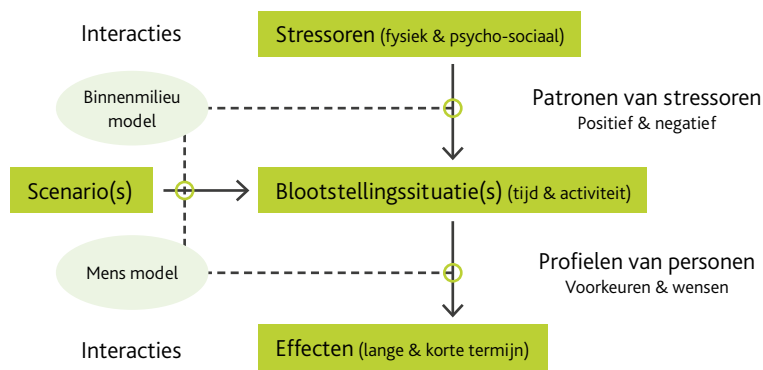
Interacties

Stressoren (fysiek & psycho-sociaal)

Binnenmilieu model

Patronen van stressoren
Positief & negatief

Scenario(s)

Blootstellingssituatie(s) (tijd & activiteit)

Mens model

Profielen van personen
Voorkeuren & wensen

Interacties

Effecten (lange & korte termijn)